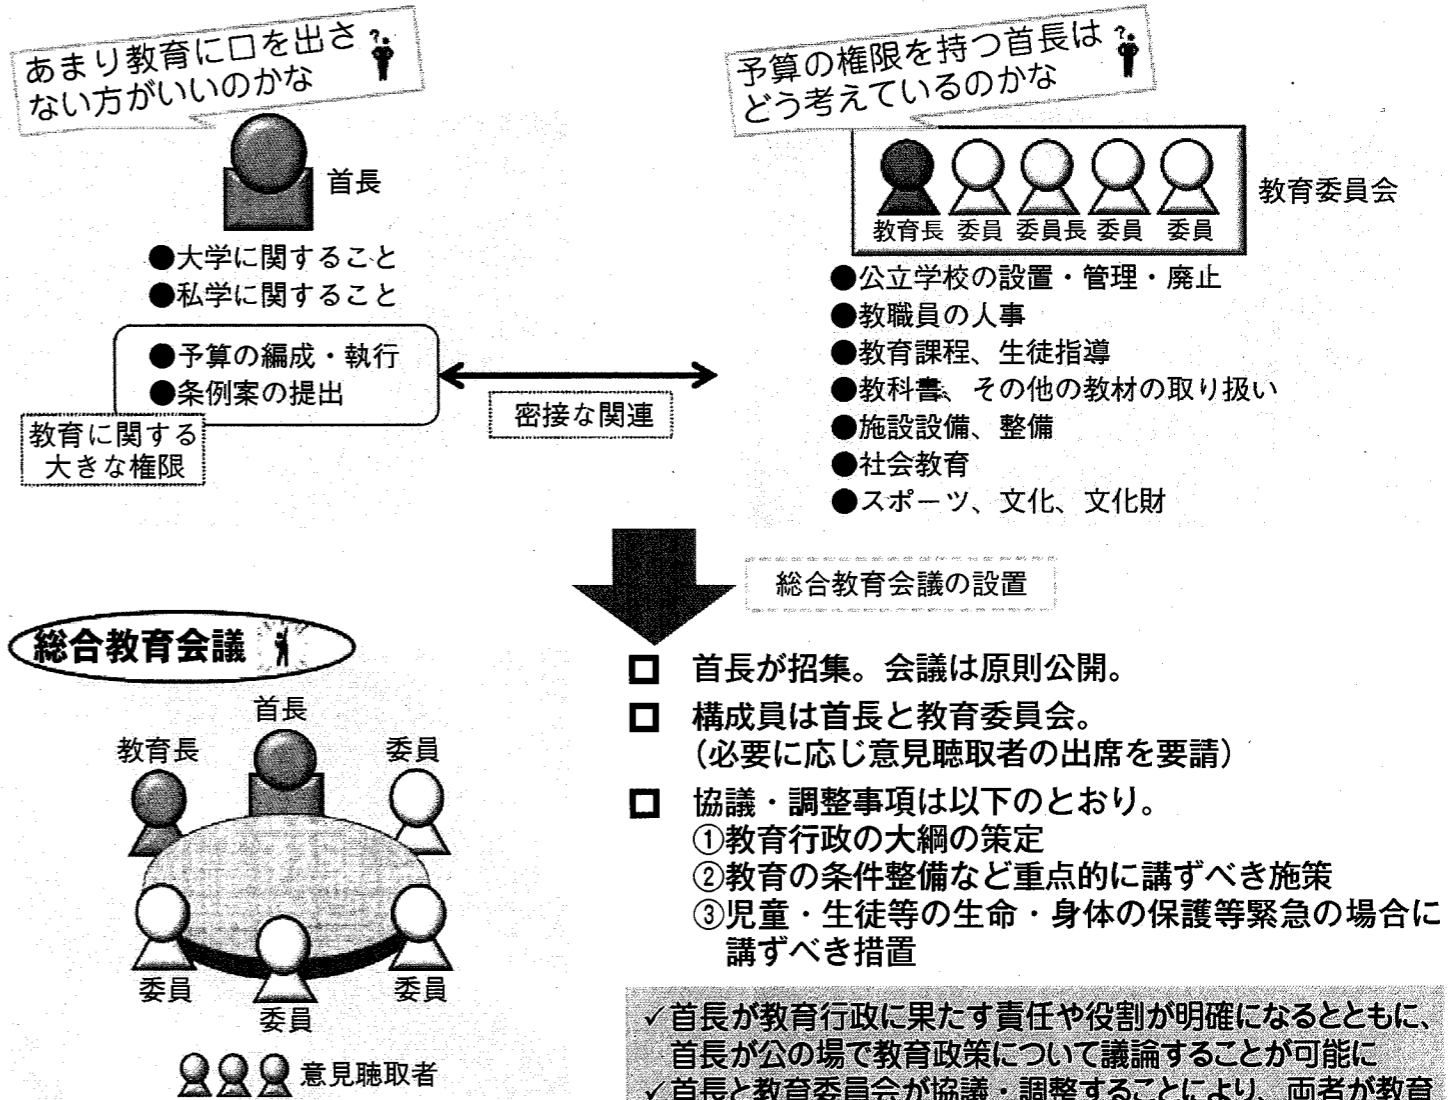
あまり教育に口を出さない方がいいのかな

予算の権限を持つ首長はどう考えているのかな

首長

●大学に関すること
●私学に関すること

●予算の編成・執行
●条例案の提出

教育に関する大きな権限

密接な関連

教育長 委員 委員長 委員 委員

教育委員会

●公立学校の設置・管理・廃止
●教職員の人事
●教育課程、生徒指導
●教科書、その他の教材の取り扱い
●施設設備、整備
●社会教育
●スポーツ、文化、文化財

総合教育会議の設置

総合教育会議

首長
教育長
委員
委員
委員
委員
意見聴取者

□ 首長が招集。会議は原則公開。
□ 構成員は首長と教育委員会。
（必要に応じ意見聴取者の出席を要請）
□ 協議・調整事項は以下のとおり。
①教育行政の大綱の策定
②教育の条件整備など重点的に講ずべき施策
③児童・生徒等の生命・身体の保護等緊急の場合に講ずべき措置

✓首長が教育行政に果たす責任や役割が明確になるとともに、首長が公の場で教育政策について議論することが可能に
✓首長と教育委員会が協議・調整することにより、両者が教育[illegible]